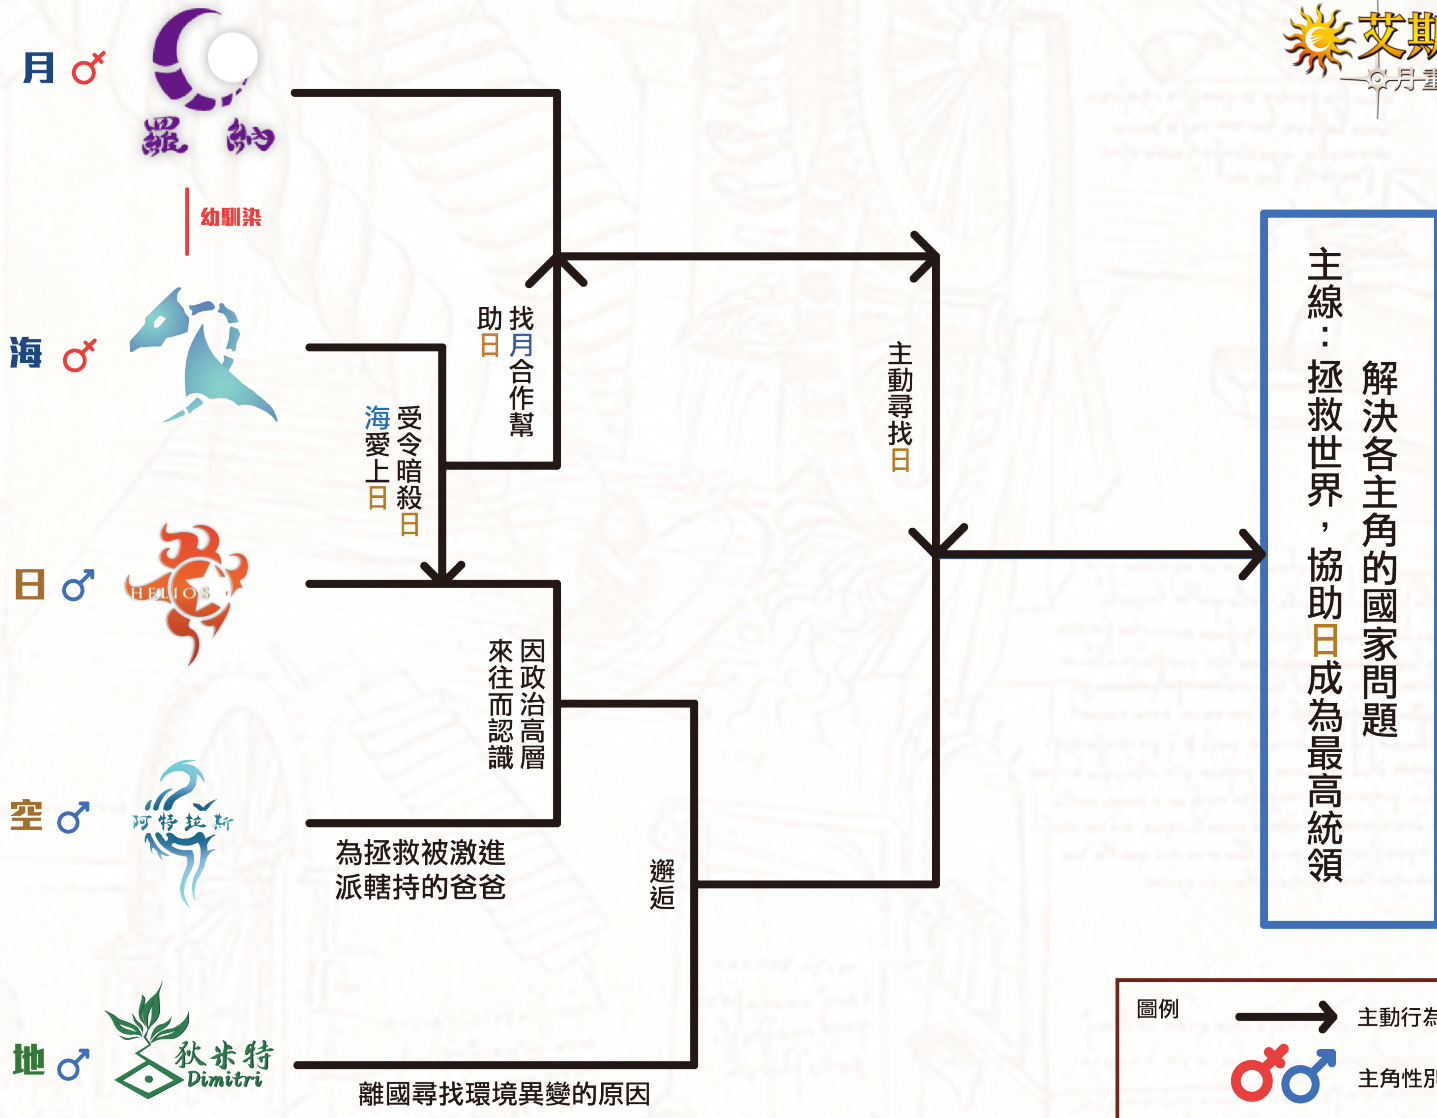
艾斯
月畫

月 ♂
羅納

幼馴染

海 ♂

日 ♂
HELIOS

空 ♂
阿特拉斯

地 ♂
狄米特
Dimitri

找月合作幫助日

受令暗殺日愛上日海

主動尋找日

因政治高層來往而認識

為拯救被激進派轄持的爸爸

邂逅

離國尋找環境異變的原因

主線：拯救世界，協助日成為最高統領
解決各主角的國家問題

圖例
主動行為
主角性別